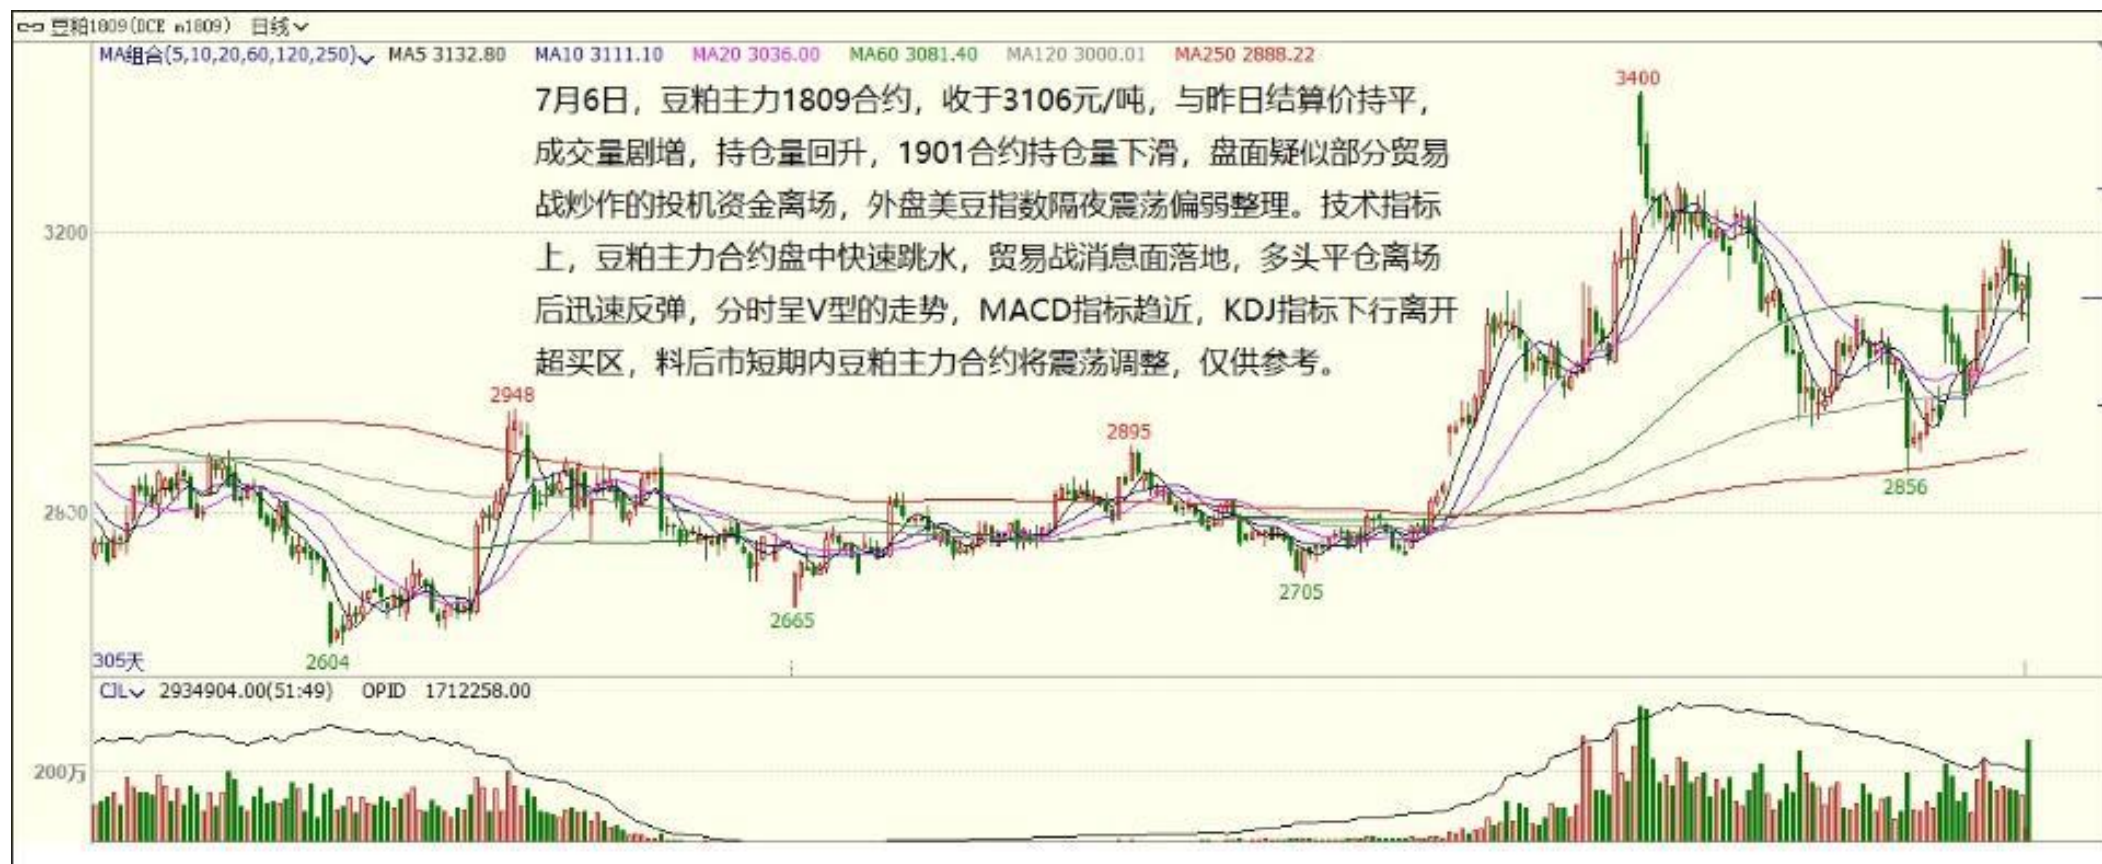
豆粕1809(DCE m1809) 日线

MA组合(5,10,20,60,120,250) MA5 3132.80 MA10 3111.10 MA20 3036.00 MA60 3081.40 MA120 3000.01 MA250 2888.22

7月6日，豆粕主力1809合约，收于3106元/吨，与昨日结算价持平，成交量剧增，持仓量回升，1901合约持仓量下滑，盘面疑似部分贸易战炒作的投机资金离场，外盘美豆指数隔夜震荡偏弱整理。技术指标上，豆粕主力合约盘中快速跳水，贸易战消息面落地，多头平仓离场后迅速反弹，分时呈V型的走势，MACD指标趋近，KDJ指标下行离开超买区，料后市短期内豆粕主力合约将震荡调整，仅供参考。

3400

3200

2948

2895

2830

2856

2665

2705

305天

2604

CJL 2934904.00(51:49) OPID 1712258.00

200万